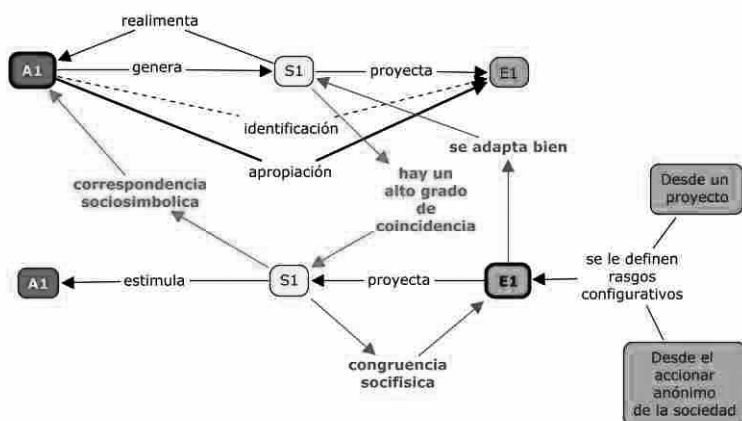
realimenta

A1

genera

S1

proyecta

E1

identificación

apropiación

se adapta bien

correspondencia sociosimbolica

hay un alto grado de coincidencia

Desde un proyecto

A1

estimula

S1

proyecta

E1

se le definen rasgos configurativos

congruencia socifisica

Desde el accionar anónimo de la sociedad